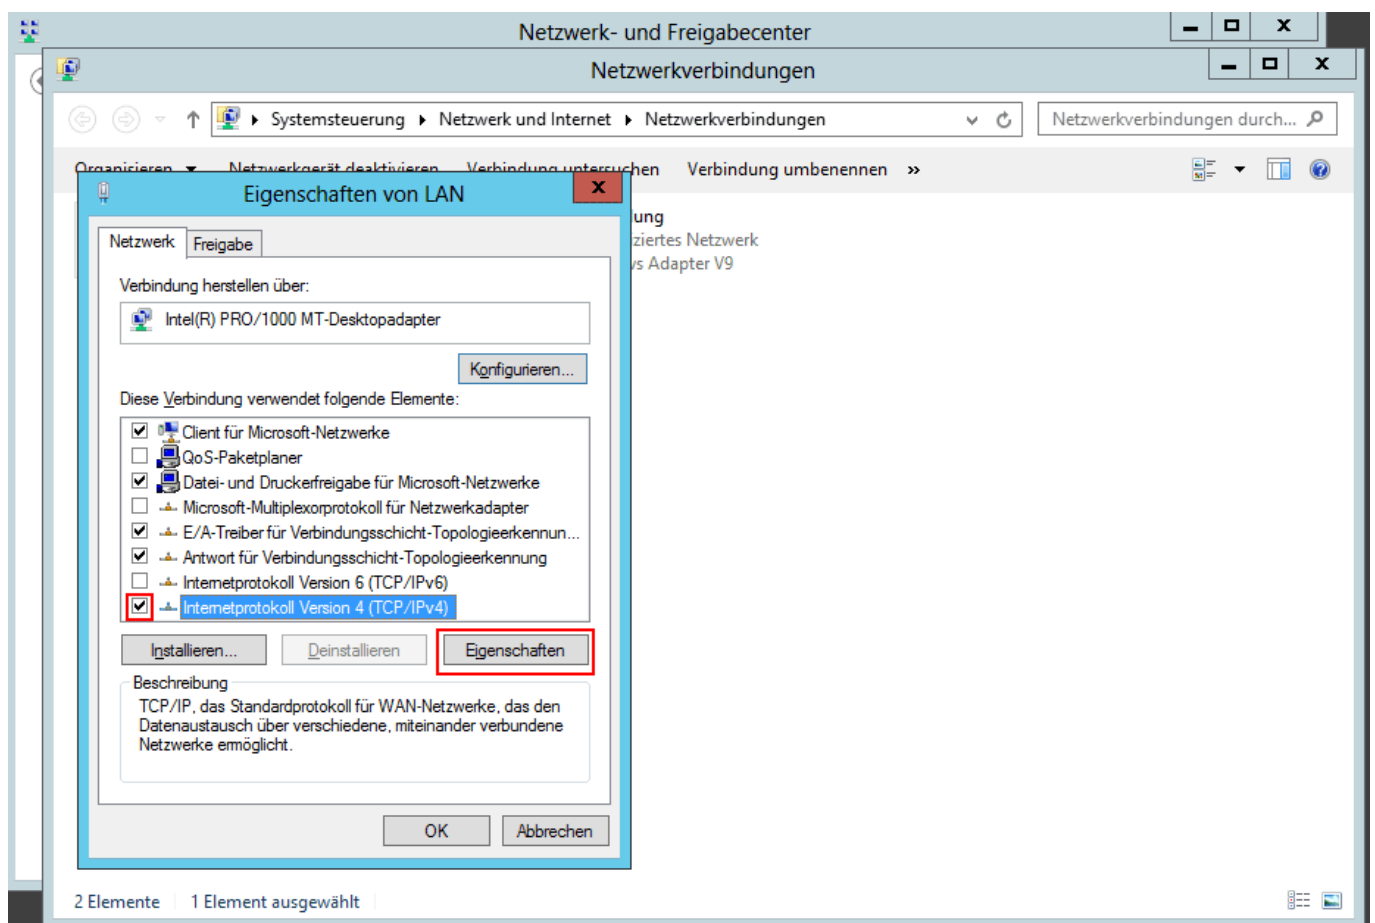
Netzwerk- und Freigabecenter

Netzwerkverbindungen

Systemsteuerung ▸ Netzwerk und Internet ▸ Netzwerkverbindungen

Netzwerkverbindungen durch...

Organisieren ▾ Netzwerkgerät deaktivieren Verbindung untersuchen Verbindung umbenennen »

Eigenschaften von LAN

Netzwerk Freigabe

Verbindung herstellen über:

Intel(R) PRO/1000 MT-Desktopadapter

Konfigurieren...

Diese Verbindung verwendet folgende Elemente:

Client für Microsoft-Netzwerke
QoS-Paketplaner
Datei- und Druckerfreigabe für Microsoft-Netzwerke
Microsoft-Multiplexorprotokoll für Netzwerkadapter
E/A-Treiber für Verbindungsschicht-Topologieerkennun...
Antwort für Verbindungsschicht-Topologieerkennung
Internetprotokoll Version 6 (TCP/IPv6)
Internetprotokoll Version 4 (TCP/IPv4)

Installieren... Deinstallieren Eigenschaften

Beschreibung
TCP/IP, das Standardprotokoll für WAN-Netzwerke, das den Datenaustausch über verschiedene, miteinander verbundene Netzwerke ermöglicht.

OK Abbrechen

ung
ziertes Netzwerk
s Adapter V9

2 Elemente 1 Element ausgewählt